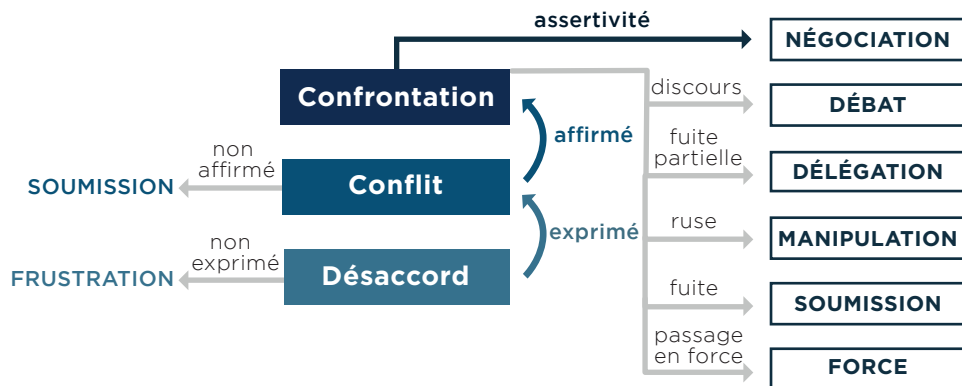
assertivité

NÉGOCIATION

Confrontation

discours

DÉBAT

affirmé

fuite partielle

DÉLÉGATION

non affirmé

SOUMISSION

Conflit

ruse

MANIPULATION

exprimé

non exprimé

FRUSTRATION

Désaccord

fuite

SOUMISSION

passage en force

FORCE